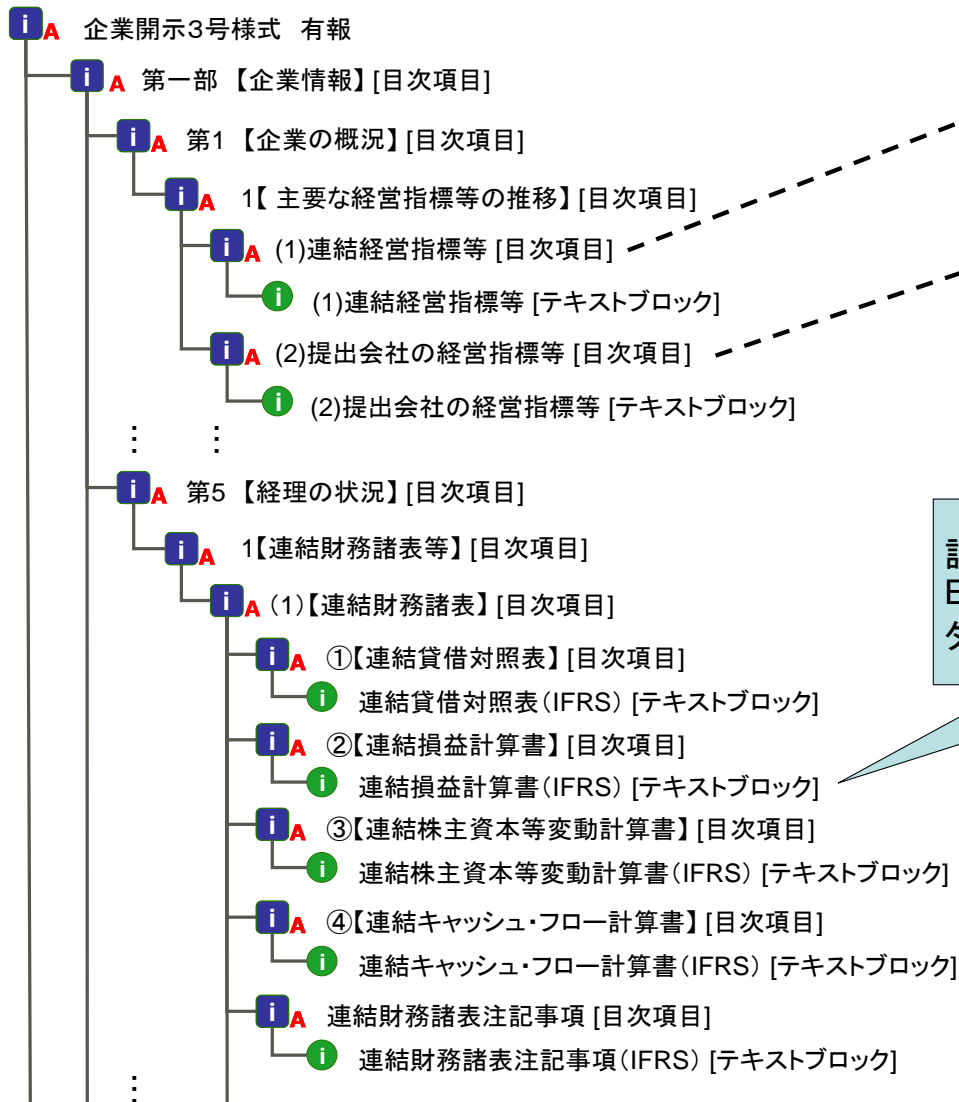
i A 企業開示3号様式 有報

i A 第一部 【企業情報】[目次項目]

i A 第1 【企業の概況】[目次項目]

i A 1【 主要な経営指標等の推移】[目次項目]

i A (1)連結経営指標等 [目次項目]

i (1)連結経営指標等 [テキストブロック]

i A (2)提出会社の経営指標等 [目次項目]

i (2)提出会社の経営指標等 [テキストブロック]

⋮ ⋮

i A 第5 【経理の状況】[目次項目]

i A 1【連結財務諸表等】[目次項目]

i A (1)【連結財務諸表】[目次項目]

i A ①【連結貸借対照表】[目次項目]

i 連結貸借対照表(IFRS) [テキストブロック]

i A ②【連結損益計算書】[目次項目]

i 連結損益計算書(IFRS) [テキストブロック]

i A ③【連結株主資本等変動計算書】[目次項目]

i 連結株主資本等変動計算書(IFRS) [テキストブロック]

i A ④【連結キャッシュ・フロー計算書】[目次項目]

i 連結キャッシュ・フロー計算書(IFRS) [テキストブロック]

i A 連結財務諸表注記事項 [目次項目]

i 連結財務諸表注記事項(IFRS) [テキストブロック]

⋮

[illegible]
E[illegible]
タ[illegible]